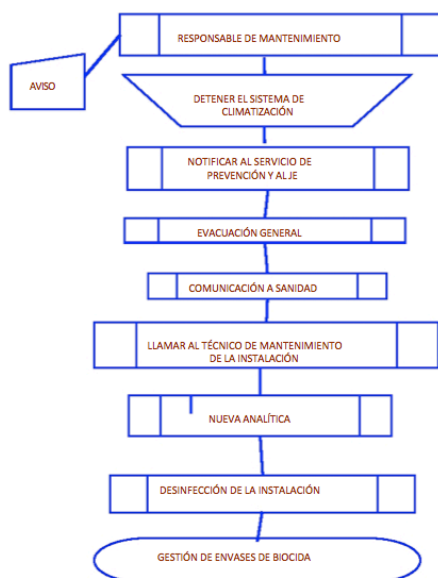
RESPONSABLE DE MANTENIMIENTO

AVISO

DETENER EL SISTEMA DE CLIMATIZACIÓN

NOTIFICAR AL SERVICIO DE PREVENCIÓN Y AL JE

EVACUACIÓN GENERAL

COMUNICACIÓN A SANIDAD

LLAMAR AL TÉCNICO DE MANTENIMIENTO DE LA INSTALACIÓN

NUEVA ANALÍTICA

DESINFECCIÓN DE LA INSTALACIÓN

GESTIÓN DE ENVASES DE BIOCIDA